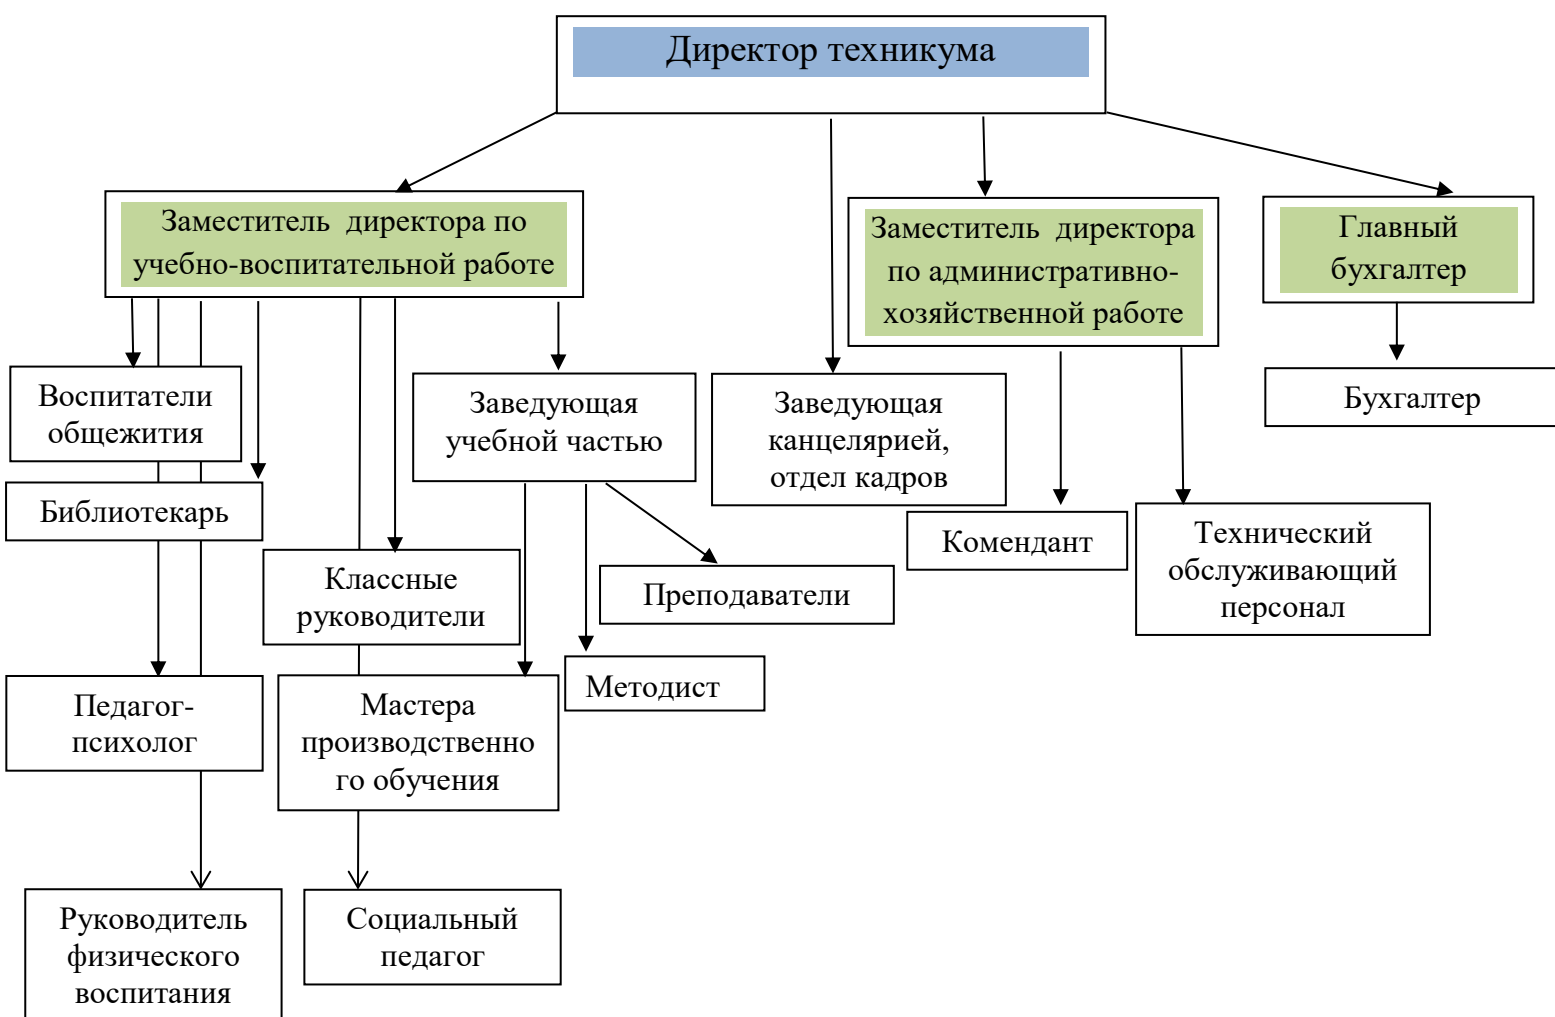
Директор техникума

Заместитель директора по учебно-воспитательной работе

Заместитель директора по административно-хозяйственной работе

Главный бухгалтер

Бухгалтер

Воспитатели общежития

Заведующая учебной частью

Заведующая канцелярией, отдел кадров

Библиотекарь

Комендант

Технический обслуживающий персонал

Классные руководители

Преподаватели

Методист

Педагог-психолог

Мастера производственно го обучения

Руководитель физического воспитания

Социальный педагог